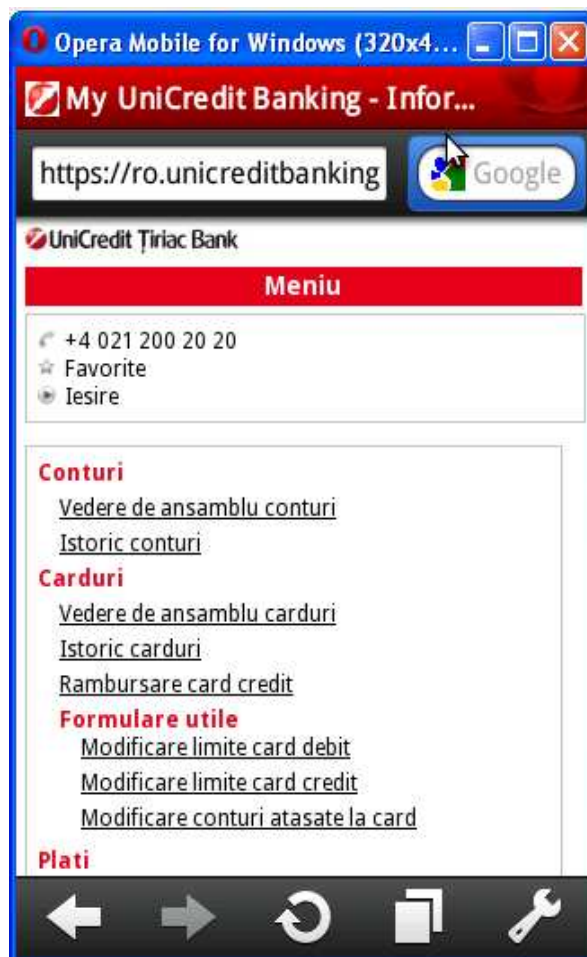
Opera Mobile for Windows (320x4...

My UniCredit Banking - Infor...

https://ro.unicreditbanking

Google

UniCredit Țiriac Bank

Meniu

+4 021 200 20 20
Favorite
Iesire

Conturi
Vedere de ansamblu conturi
Istoric conturi

Carduri
Vedere de ansamblu carduri
Istoric carduri
Rambursare card credit

Formulare utile
Modificare limite card debit
Modificare limite card credit
Modificare conturi atasate la card

Plati